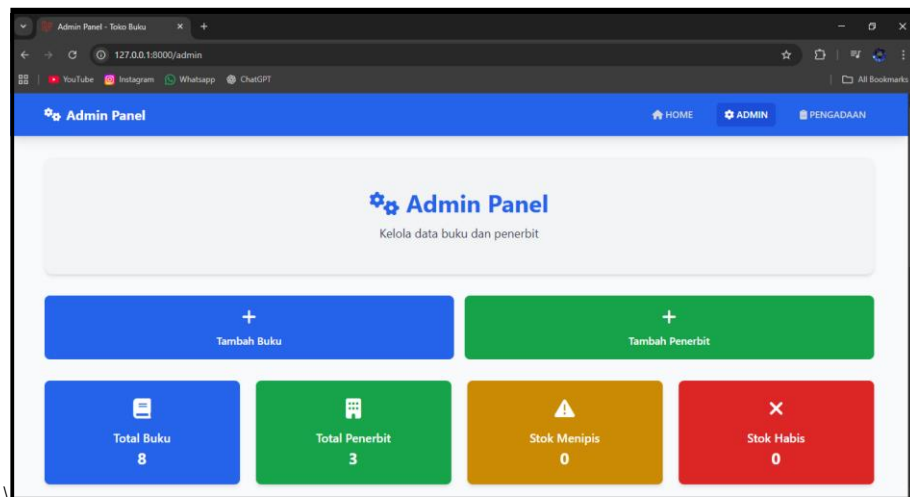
Admin Panel - Toko Buku
127.0.0.1:8000/admin
YouTube Instagram Whatsapp ChatGPT
All Bookmarks

Admin Panel
HOME ADMIN PENGADAAN

Admin Panel
Kelola data buku dan penerbit

+
Tambah Buku

+
Tambah Penerbit

Total Buku
8

Total Penerbit
3

Stok Menipis
0

Stok Habis
0